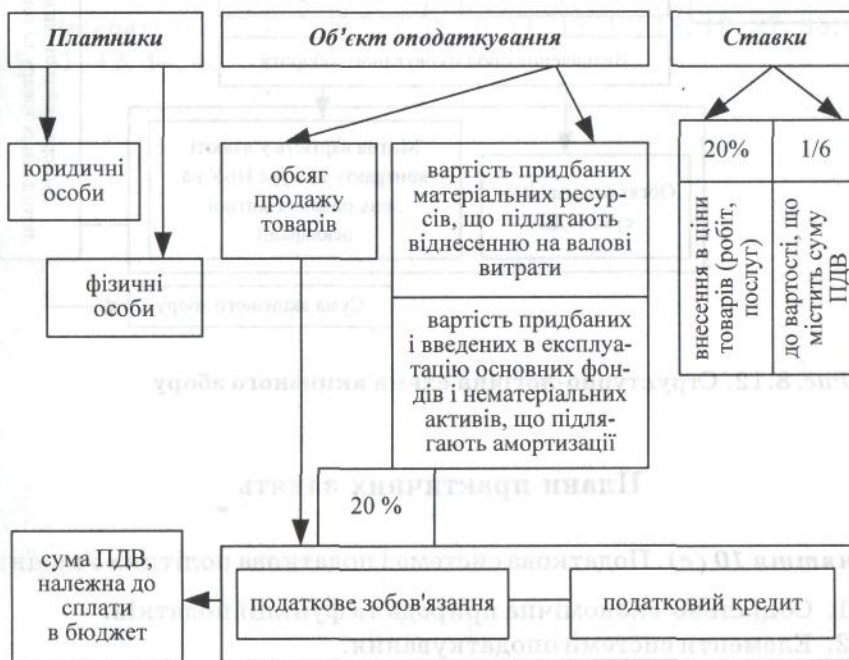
Платники

Об'єкт оподаткування

Ставки

юридичні особи

фізичні особи

обсяг продажу товарів

вартість придбаних матеріальних ресурсів, що підлягають віднесенню на валові витрати

вартість придбаних і введених в експлуатацію основних фондів і нематеріальних активів, що підлягають амортизації

20%

1/6

внесення в ціни товарів (робіт, послуг)

до вартості, що містить суму ПДВ

20 %

сума ПДВ, належна до сплати в бюджет

податкове зобов'язання

податковий кредит